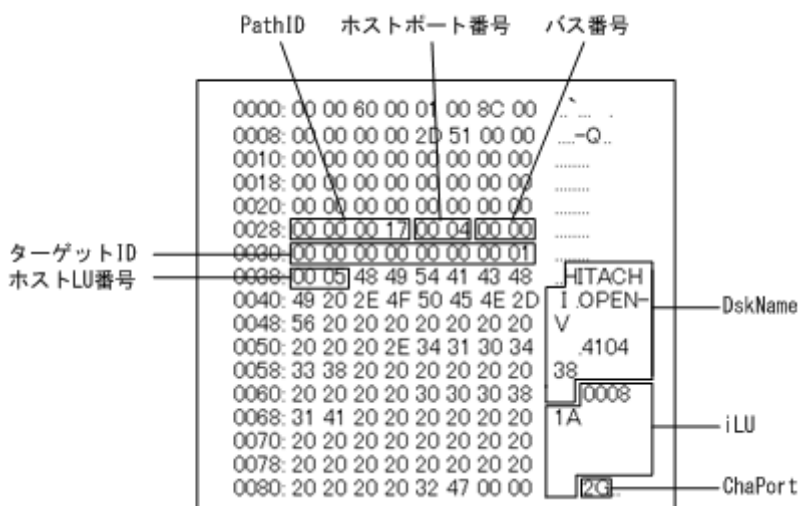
PathID ホストポート番号 バス番号

0000: 00 00 60 00 01 00 8C 00 ..`.....
0008: 00 00 00 00 2D 51 00 00 ....-Q..
0010: 00 00 00 00 00 00 00 00 ........
0018: 00 00 00 00 00 00 00 00 ........
0020: 00 00 00 00 00 00 00 00 ........
0028: 00 00 00 17 00 04 00 00 ........
0030: 00 00 00 00 00 00 00 01 ........
0038: 00 05 48 49 54 41 43 48 ..HITACH
0040: 49 20 2E 4F 50 45 4E 2D I .OPEN-
0048: 56 20 20 20 20 20 20 20 V
0050: 20 20 20 20 2E 34 31 30 34 .4104
0058: 33 38 20 20 20 20 20 20 38
0060: 20 20 20 20 30 30 30 38 0008
0068: 31 41 20 20 20 20 20 20 1A
0070: 20 20 20 20 20 20 20 20
0078: 20 20 20 20 20 20 20 20
0080: 20 20 20 20 32 47 00 00 2G..

ターゲットID
ホストLU番号
DskName
iLU
ChaPort